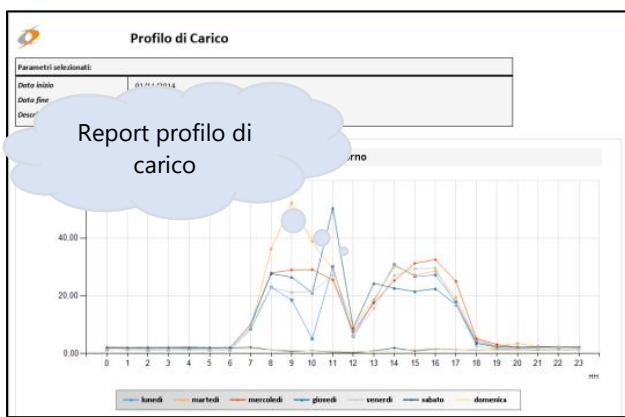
Profilo di Carico

Parametri selezionati:

Data inizio 01/11/2014

Data fine

Descr

Report profilo di carico

rno

40,00

20,00

0,00

0 1 2 3 4 5 6 7 8 9 10 11 12 13 14 15 16 17 18 19 20 21 22 23

HH

lunedì martedì mercoledì giovedì venerdì sabato domenica